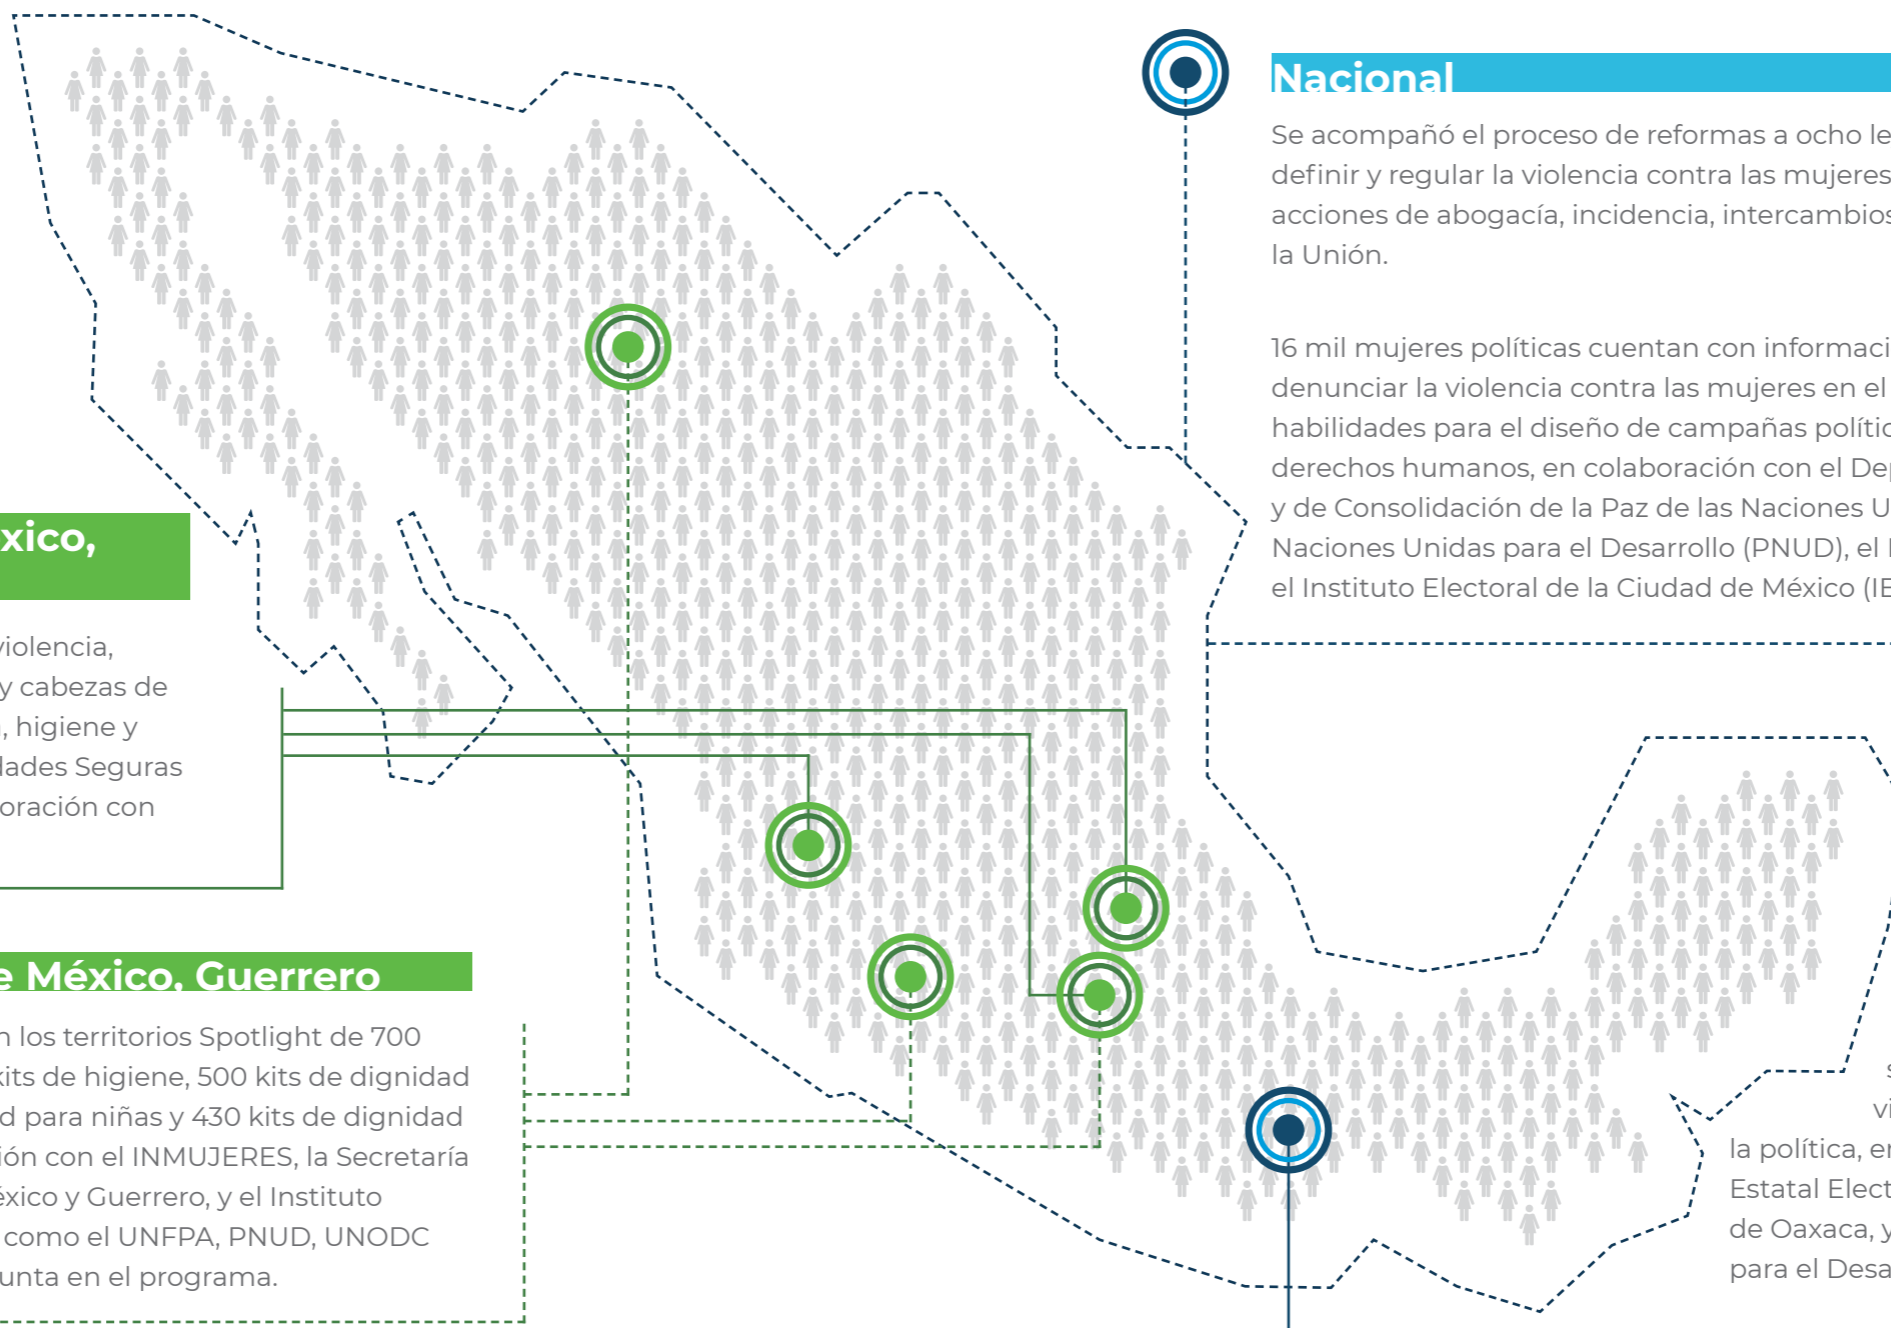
Nacional

Se acompañó el proceso de reformas a ocho le definir y regular la violencia contra las mujeres acciones de abogacía, incidencia, intercambios la Unión.

16 mil mujeres políticas cuentan con informaci denunciar la violencia contra las mujeres en el habilidades para el diseño de campañas polític derechos humanos, en colaboración con el De y de Consolidación de la Paz de las Naciones U Naciones Unidas para el Desarrollo (PNUD), el el Instituto Electoral de la Ciudad de México (IE

xico,

violencia, y cabezas de , higiene y dades Seguras oración con

e México, Guerrero

n los territorios Spotlight de 700 kits de higiene, 500 kits de dignidad d para niñas y 430 kits de dignidad ión con el INMUJERES, la Secretaría éxico y Guerrero, y el Instituto como el UNFPA, PNUD, UNODC unta en el programa.

s vi la política, er Estatal Elect de Oaxaca, y para el Desa